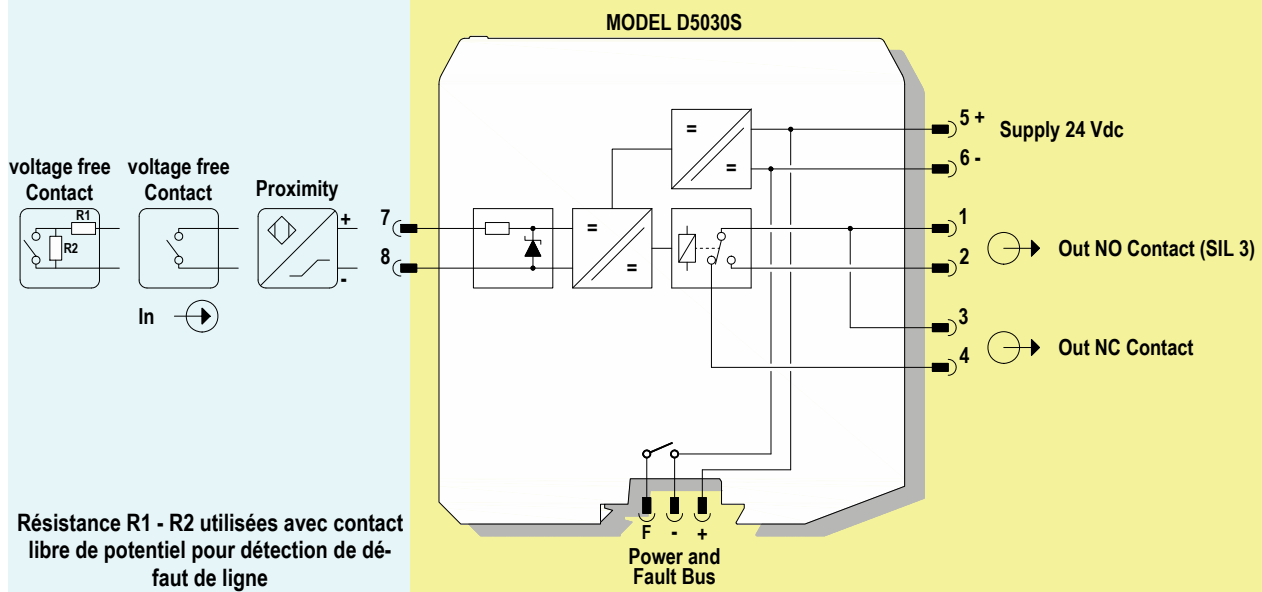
MODEL D5030S

voltage free Contact

R1

R2

voltage free Contact

Proximity

+

-

In

7

8

=

=

=

=

5 +

Supply 24 Vdc

6 -

1

Out NO Contact (SIL 3)

2

3

Out NC Contact

4

F

-

+

Power and Fault Bus

Résistance R1 - R2 utilisées avec contact libre de potentiel pour détection de défaut de ligne